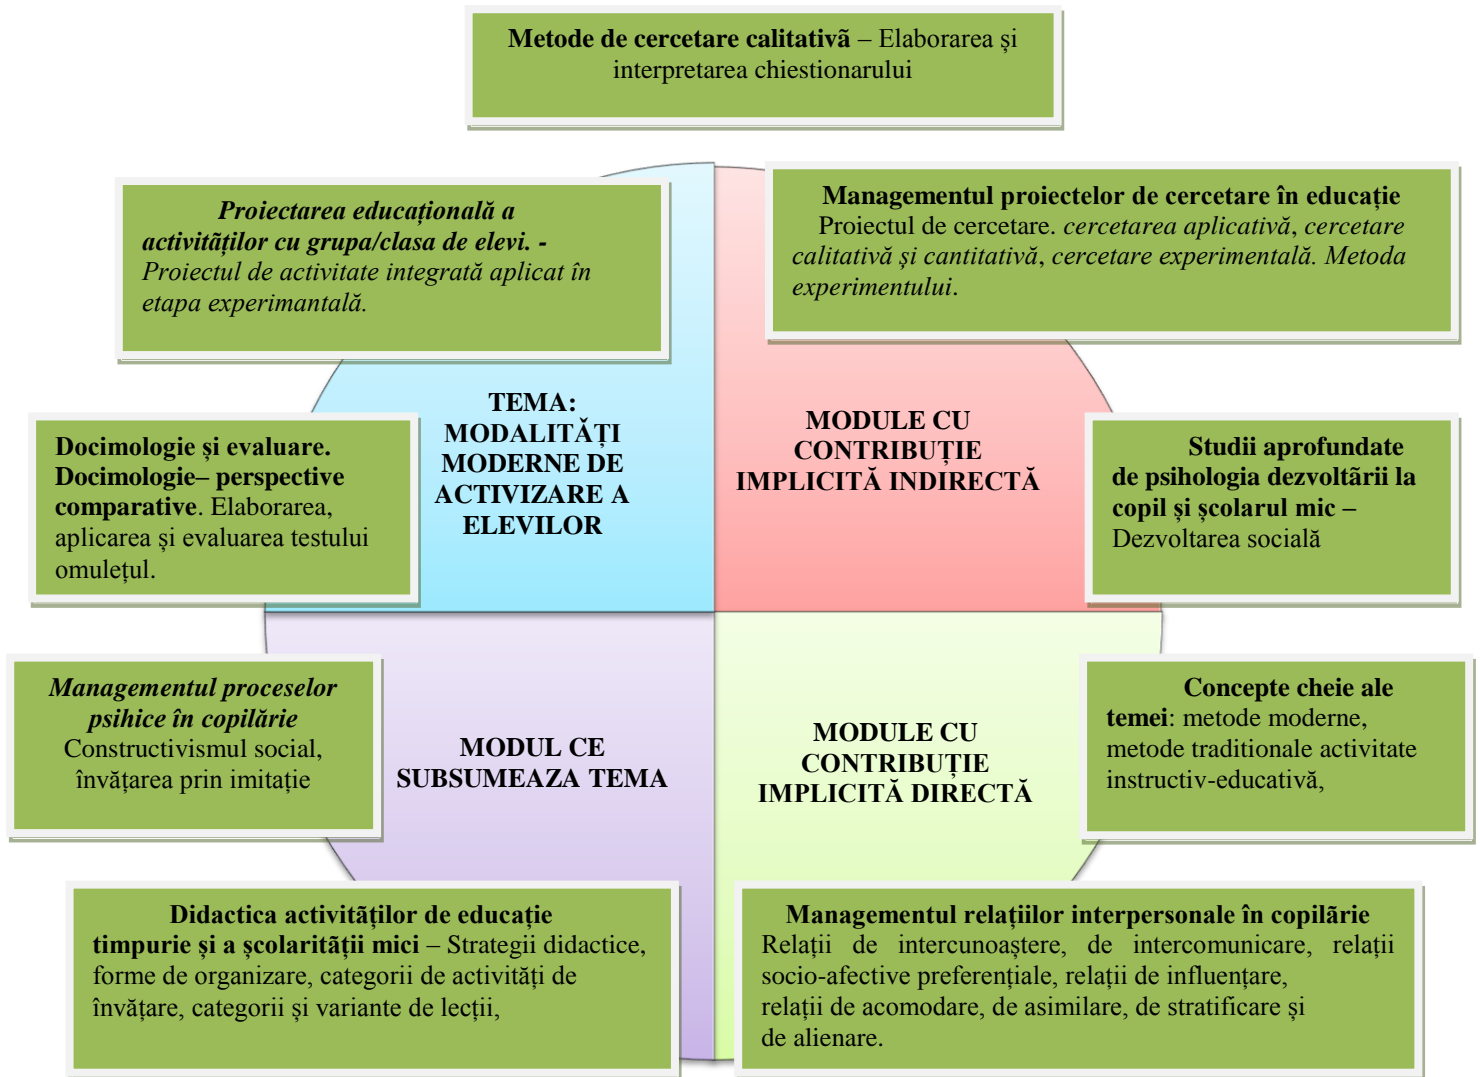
**Metode de cercetare calitativă** – Elaborarea şi interpretarea chiestionarului

***Proiectarea educaţională a activităţilor cu grupa/clasa de elevi. -*** *Proiectul de activitate integrată aplicat în etapa experimantală.*

**Managementul proiectelor de cercetare în educaţie** Proiectul de cercetare. *cercetarea aplicativă, cercetare calitativă şi cantitativă, cercetare experimentală. Metoda experimentului.*

**TEMA: MODALITĂŢI MODERNE DE ACTIVIZARE A ELEVILOR**

**MODULE CU CONTRIBUŢIE IMPLICITĂ INDIRECTĂ**

**Docimologie şi evaluare. Docimologie– perspective comparative**. Elaborarea, aplicarea şi evaluarea testului omuleţul.

**Studii aprofundate de psihologia dezvoltării la copil şi şcolarul mic –** Dezvoltarea socială

***Managementul proceselor psihice în copilărie*** Constructivismul social, învăţarea prin imitaţie

**MODUL CE SUBSUMEAZA TEMA**

**MODULE CU CONTRIBUŢIE IMPLICITĂ DIRECTĂ**

**Concepte cheie ale temei**: metode moderne, metode traditionale activitate instructiv-educativă,

**Didactica activităţilor de educaţie timpurie şi a şcolarităţii mici** – Strategii didactice, forme de organizare, categorii de activităţi de învăţare, categorii şi variante de lecţii,

**Managementul relaţiilor interpersonale în copilărie** Relaţii de intercunoaştere, de intercomunicare, relaţii socio-afective preferenţiale, relaţii de influenţare, relaţii de acomodare, de asimilare, de stratificare şi de alienare.